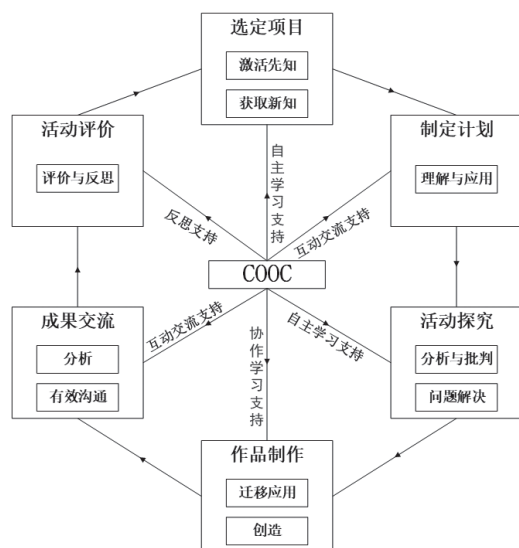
选定项目
激活先知
获取新知

活动评价
评价与反思

制定计划
理解与应用

自主学习支持

反思支持

互动交流支持

COOC

成果交流
分析
有效沟通

互动交流支持

协作学习支持

自主学习支持

活动探究
分析与批判
问题解决

作品制作
迁移应用
创造